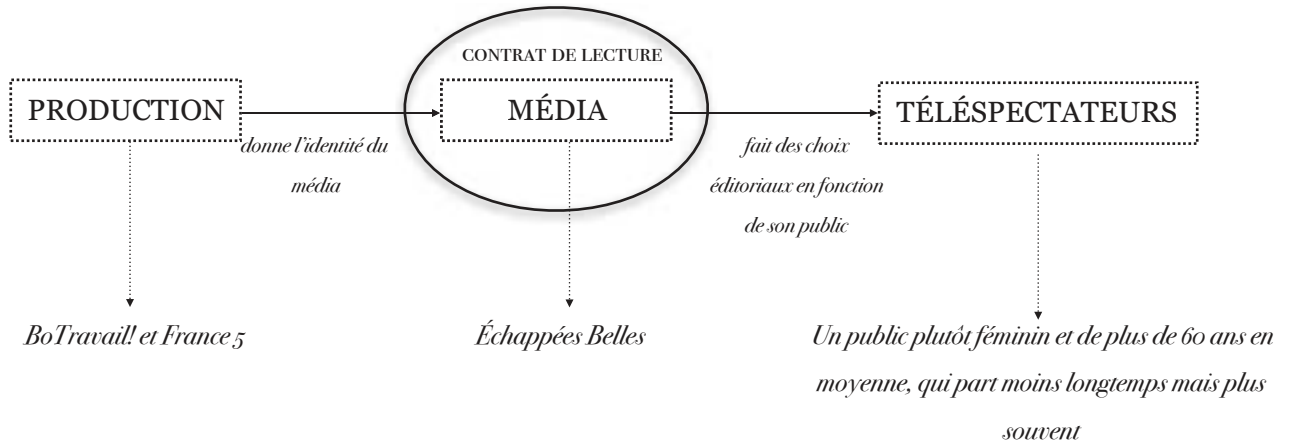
CONTRAT DE LECTURE

PRODUCTION

MÉDIA

TÉLÉSPECTATEURS

donne l'identité du média

fait des choix éditoriaux en fonction de son public

BoTravail! et France 5

Échappées Belles

Un public plutôt féminin et de plus de 60 ans en moyenne, qui part moins longtemps mais plus souvent